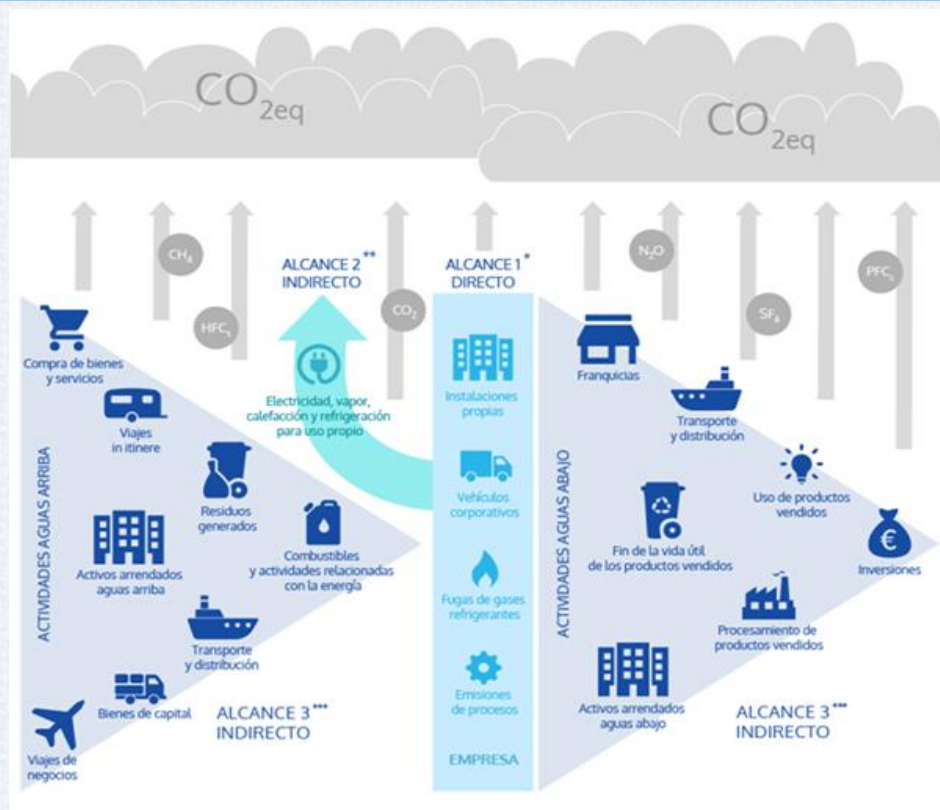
$CO_{2eq}$

$CO_{2eq}$

$CH_4$

$HFC_s$

ALCANCE 2** INDIRECTO

$CO_2$

ALCANCE 1* DIRECTO

$N_2O$

$SF_6$

$PFC_s$

Compra de bienes y servicios

Viajes in itinere

Residuos generados

Activos arrendados aguas arriba

Combustibles y actividades relacionadas con la energía

Transporte y distribución

Bienes de capital

Viajes de negocios

ACTIVIDADES AGUAS ARRIBA

ALCANCE 3*** INDIRECTO

Electricidad, vapor, calefacción y refrigeración para uso propio

Instalaciones propias

Vehículos corporativos

Fugas de gases refrigerantes

Emisiones de procesos

EMPRESA

Franquicias

Transporte y distribución

Uso de productos vendidos

Fin de la vida útil de los productos vendidos

Inversiones

Procesamiento de productos vendidos

Activos arrendados aguas abajo

ACTIVIDADES AGUAS ABAJO

ALCANCE 3*** INDIRECTO